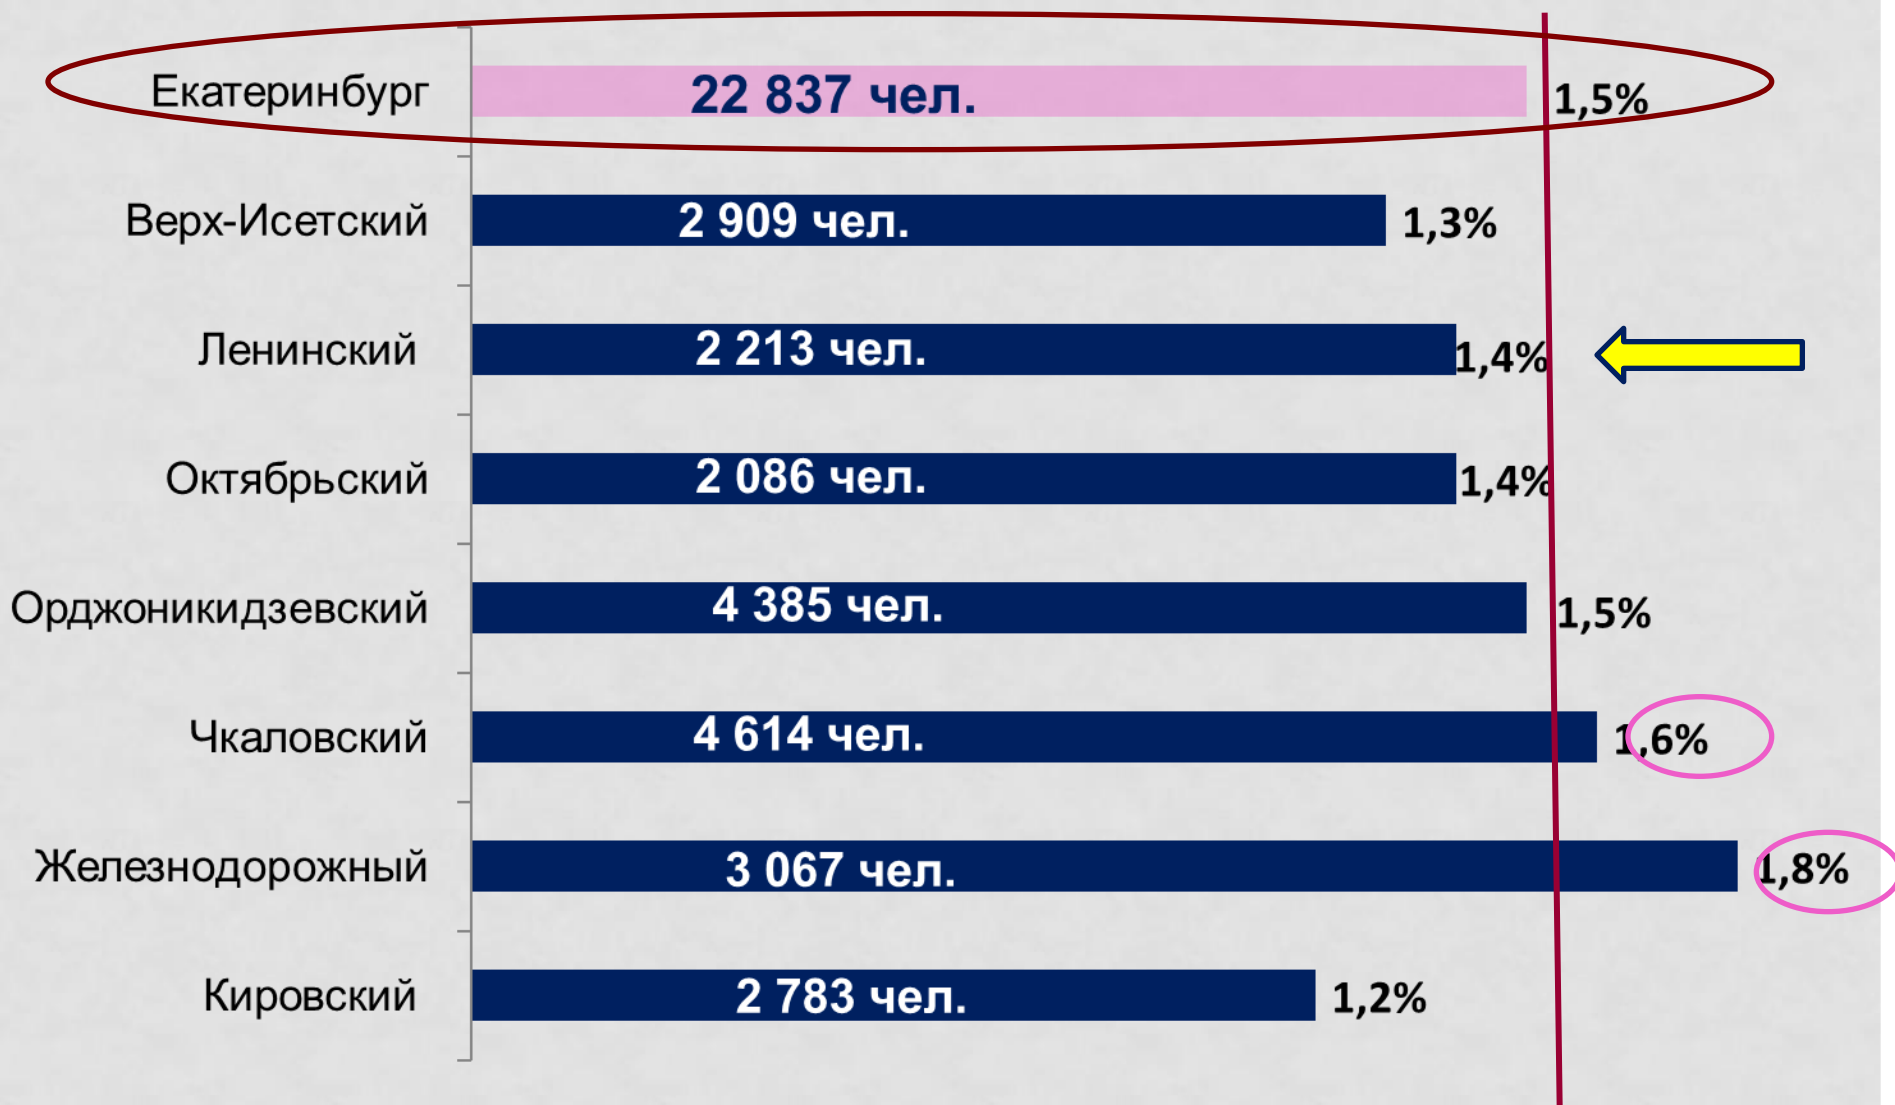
Екатеринбург 22 837 чел. 1,5%

Верх-Исетский 2 909 чел. 1,3%

Ленинский 2 213 чел. 1,4%

Октябрьский 2 086 чел. 1,4%

Орджоникидзевский 4 385 чел. 1,5%

Чкаловский 4 614 чел. 1,6%

Железнодорожный 3 067 чел. 1,8%

Кировский 2 783 чел. 1,2%